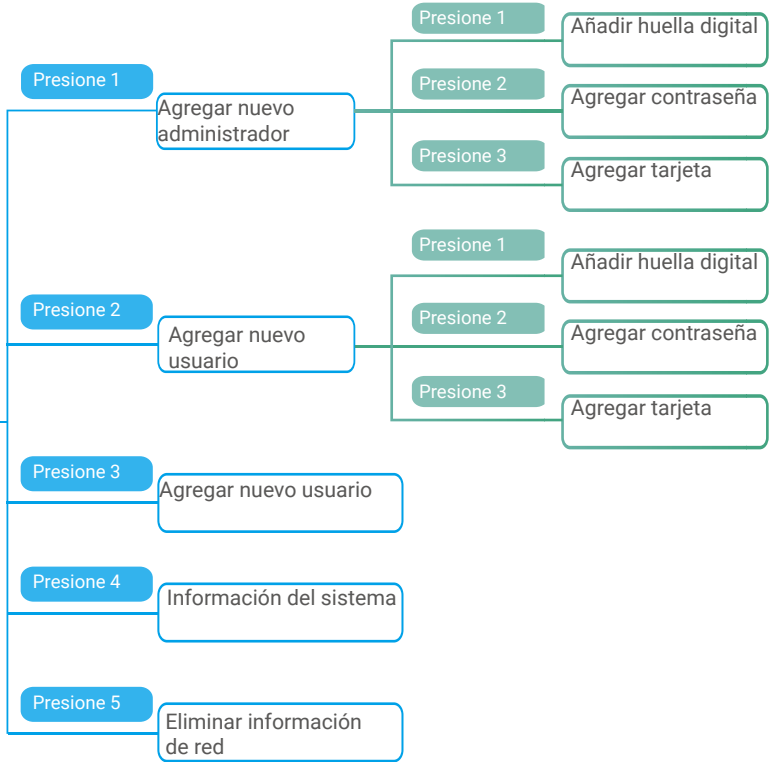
Presione 1

Agregar nuevo administrador

Presione 1

Añadir huella digital

Presione 2

Agregar contraseña

Presione 3

Agregar tarjeta

Presione 2

Agregar nuevo usuario

Presione 1

Añadir huella digital

Presione 2

Agregar contraseña

Presione 3

Agregar tarjeta

Presione 3

Agregar nuevo usuario

Presione 4

Información del sistema

Presione 5

Eliminar información de red